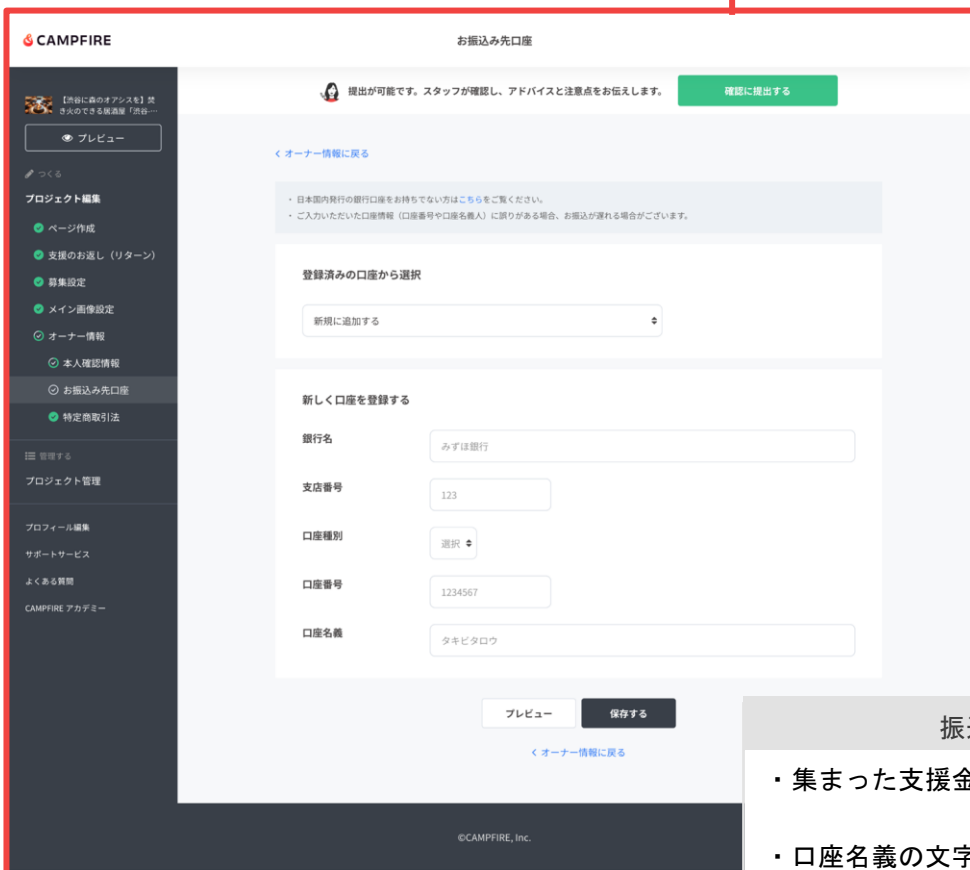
CAMPFIRE

お振込み先口座

【渋谷に森のオアシスを】焚き火のできる居酒屋「渋谷…

プレビュー

つくる

プロジェクト編集

ページ作成

支援のお返し（リターン）

募集設定

メイン画像設定

オーナー情報

本人確認情報

お振込み先口座

特定商取引法

管理する

プロジェクト管理

プロフィール編集

サポートサービス

よくある質問

CAMPFIRE アカデミー

提出が可能です。スタッフが確認し、アドバイスと注意点をお伝えします。

確認に提出する

く オーナー情報に戻る

・日本国内発行の銀行口座をお持ちでない方はこちらをご覧ください。
・ご入力いただいた口座情報（口座番号や口座名義人）に誤りがある場合、お振込が遅れる場合がございます。

登録済みの口座から選択

新規に追加する

新しく口座を登録する

銀行名

みずほ銀行

支店番号

123

口座種別

選択

口座番号

1234567

口座名義

タキビタロウ

プレビュー

保存する

く オーナー情報に戻る

©CAMPFIRE, Inc.

振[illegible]

・集まった支援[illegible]

・口座名義の文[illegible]